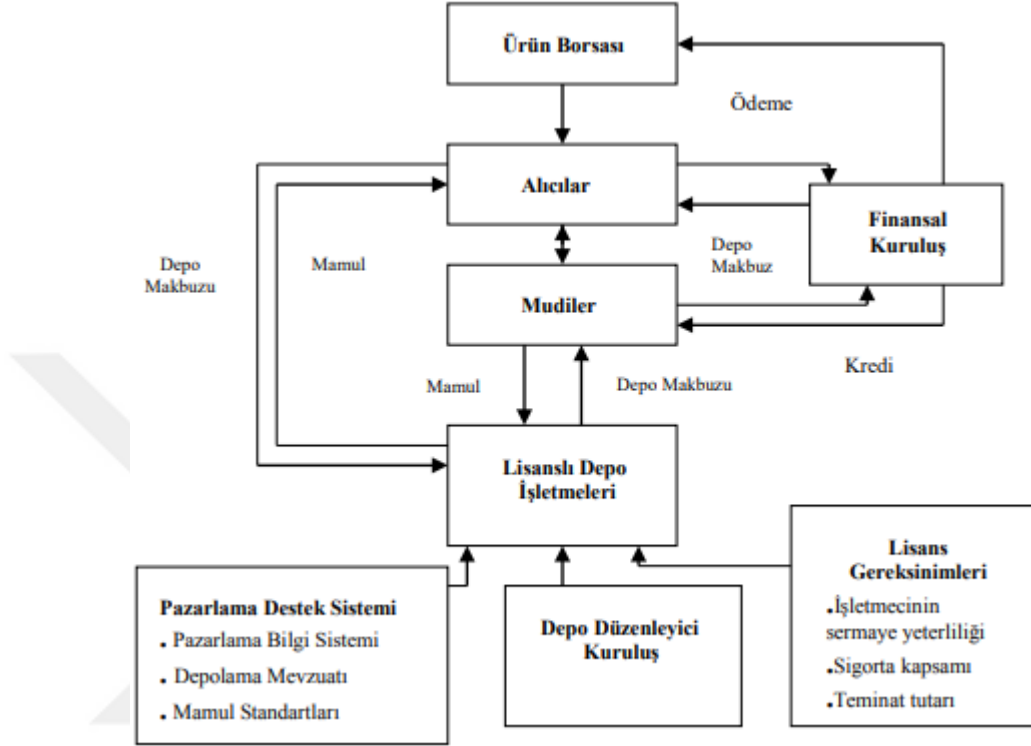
Ürün Borsası

Ödeme

Alıcılar

Finansal Kuruluş

Depo Makbuz

Depo Makbuzu

Mamul

Mudiler

Kredi

Mamul

Depo Makbuzu

Lisanslı Depo İşletmeleri

Lisans Gereksinimleri
.İşletmecinin sermaye yeterliliği
.Sigorta kapsamı
.Teminat tutarı

Pazarlama Destek Sistemi
. Pazarlama Bilgi Sistemi
. Depolama Mevzuatı
. Mamul Standartları

Depo Düzenleyici Kuruluş